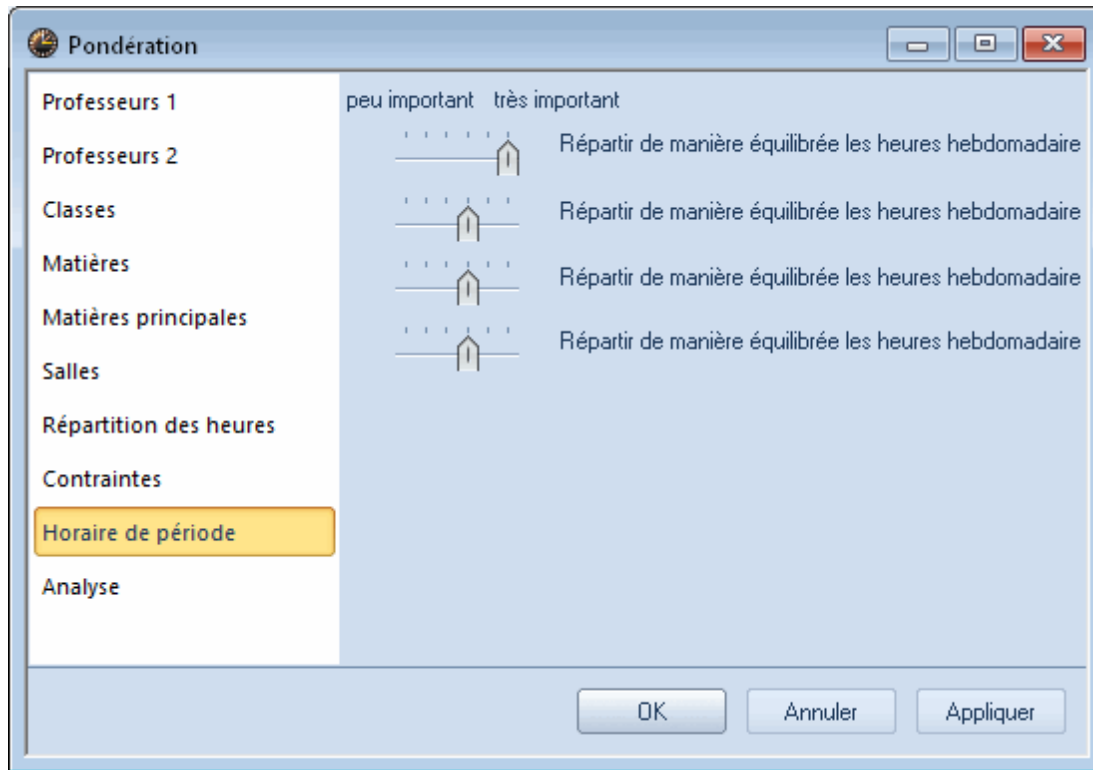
Pondération

Professeurs 1

Professeurs 2

Classes

Matières

Matières principales

Salles

Répartition des heures

Contraintes

Horaire de période

Analyse

peu important très important

Répartir de manière équilibrée les heures hebdomadaire

Répartir de manière équilibrée les heures hebdomadaire

Répartir de manière équilibrée les heures hebdomadaire

Répartir de manière équilibrée les heures hebdomadaire

OK Annuler Appliquer